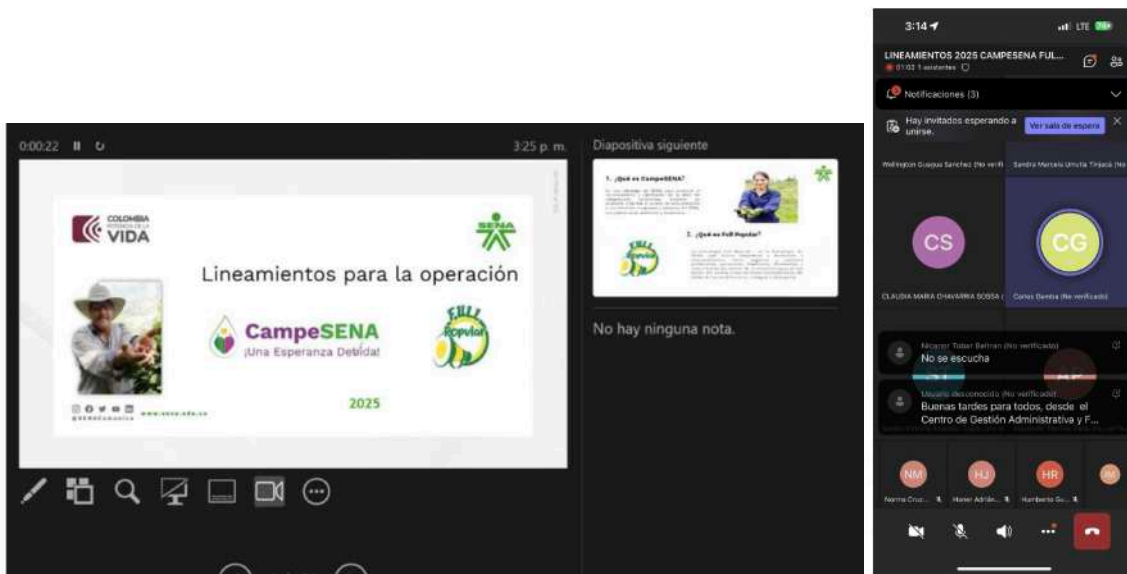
0:00:22

3:25 p. m.

COLOMBIA POTENCIA DE LA VIDA

SENA

Lineamientos para la operación

CampeSENA
¡Una Esperanza Debida!

FULL Popular

2025

@SENAComunica www.sena.edu.co

Diapositiva siguiente

1. ¿Qué es CampeSENA?

2. ¿Qué es Full Popular?

No hay ninguna nota.

3:14

LTE

LINEAMIENTOS 2025 CAMPESENA FUL...

01:03 1 asistentes

Notificaciones (3)

Hay invitados esperando a unirse.

Ver sala de espera

Wellington Guapus Sanchez (No verifi

Sandra Marcela Urrutia Tinjacá (No

CS

CG

CLAUDIA MARIA CHAVARRIA SOSSA (

Carlos Gamba (No verificado)

Nicanor Tobar Beltran (No verificado)

No se escucha

Usuario desconocido (No verificado)

Buenas tardes para todos, desde el Centro de Gestión Administrativa y F...

NM

HJ

HR

Norma Cruz...

Homer Adrián...

Humberto Gu...